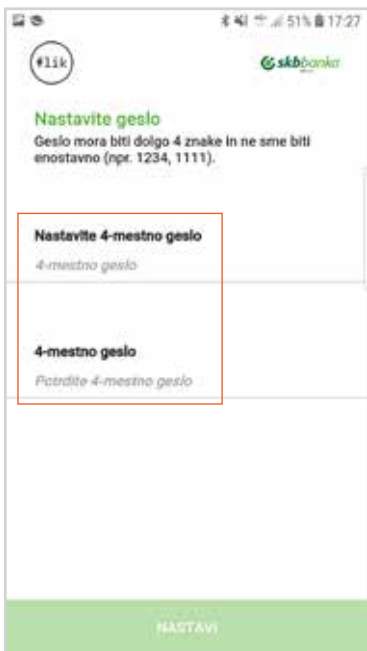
51% 17:27

flik

skbbanka

Nastavite geslo

Geslo mora biti dolgo 4 znake in ne sme biti enostavno (npr. 1234, 1111).

Nastavite 4-mestno geslo

4-mestno geslo

4-mestno geslo

Potrdite 4-mestno geslo

NASTAVI